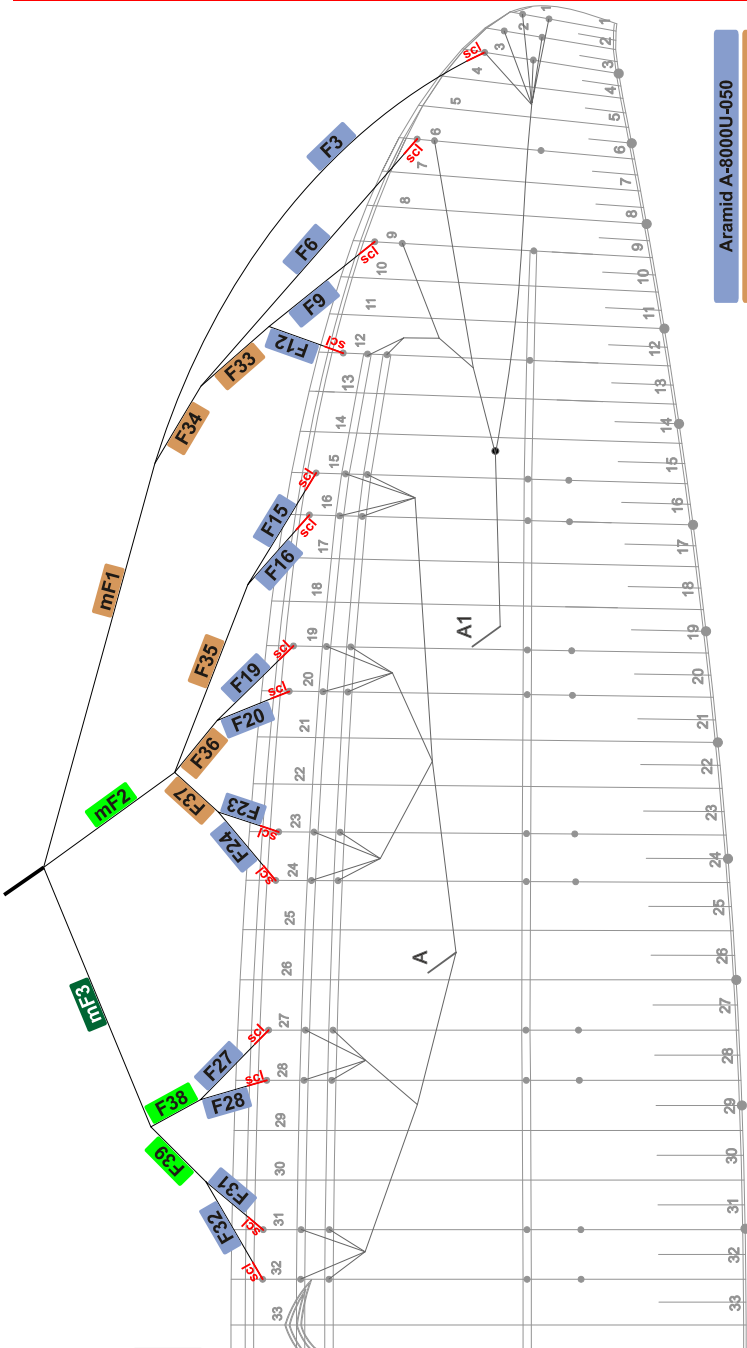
Aramid A-8000U-050

mF1
mF2
mF3
F3
F6
F9
F12
F15
F16
F19
F20
F23
F24
F27
F28
F31
F32
F33
F34
F35
F36
F37
F38
F39
scl
scl
scl
scl
scl
scl
scl
scl
scl
scl
scl
scl
scl
scl
A1
A

1 2 3 4 5 6 7 8 9 10 11 12 13 14 15 16 17 18 19 20 21 22 23 24 25 26 27 28 29 30 31 32 33

1 2 3 4 5 6 7 8 9 10 11 12 13 14 15 16 17 18 19 20 21 22 23 24 25 26 27 28 29 30 31 32 33